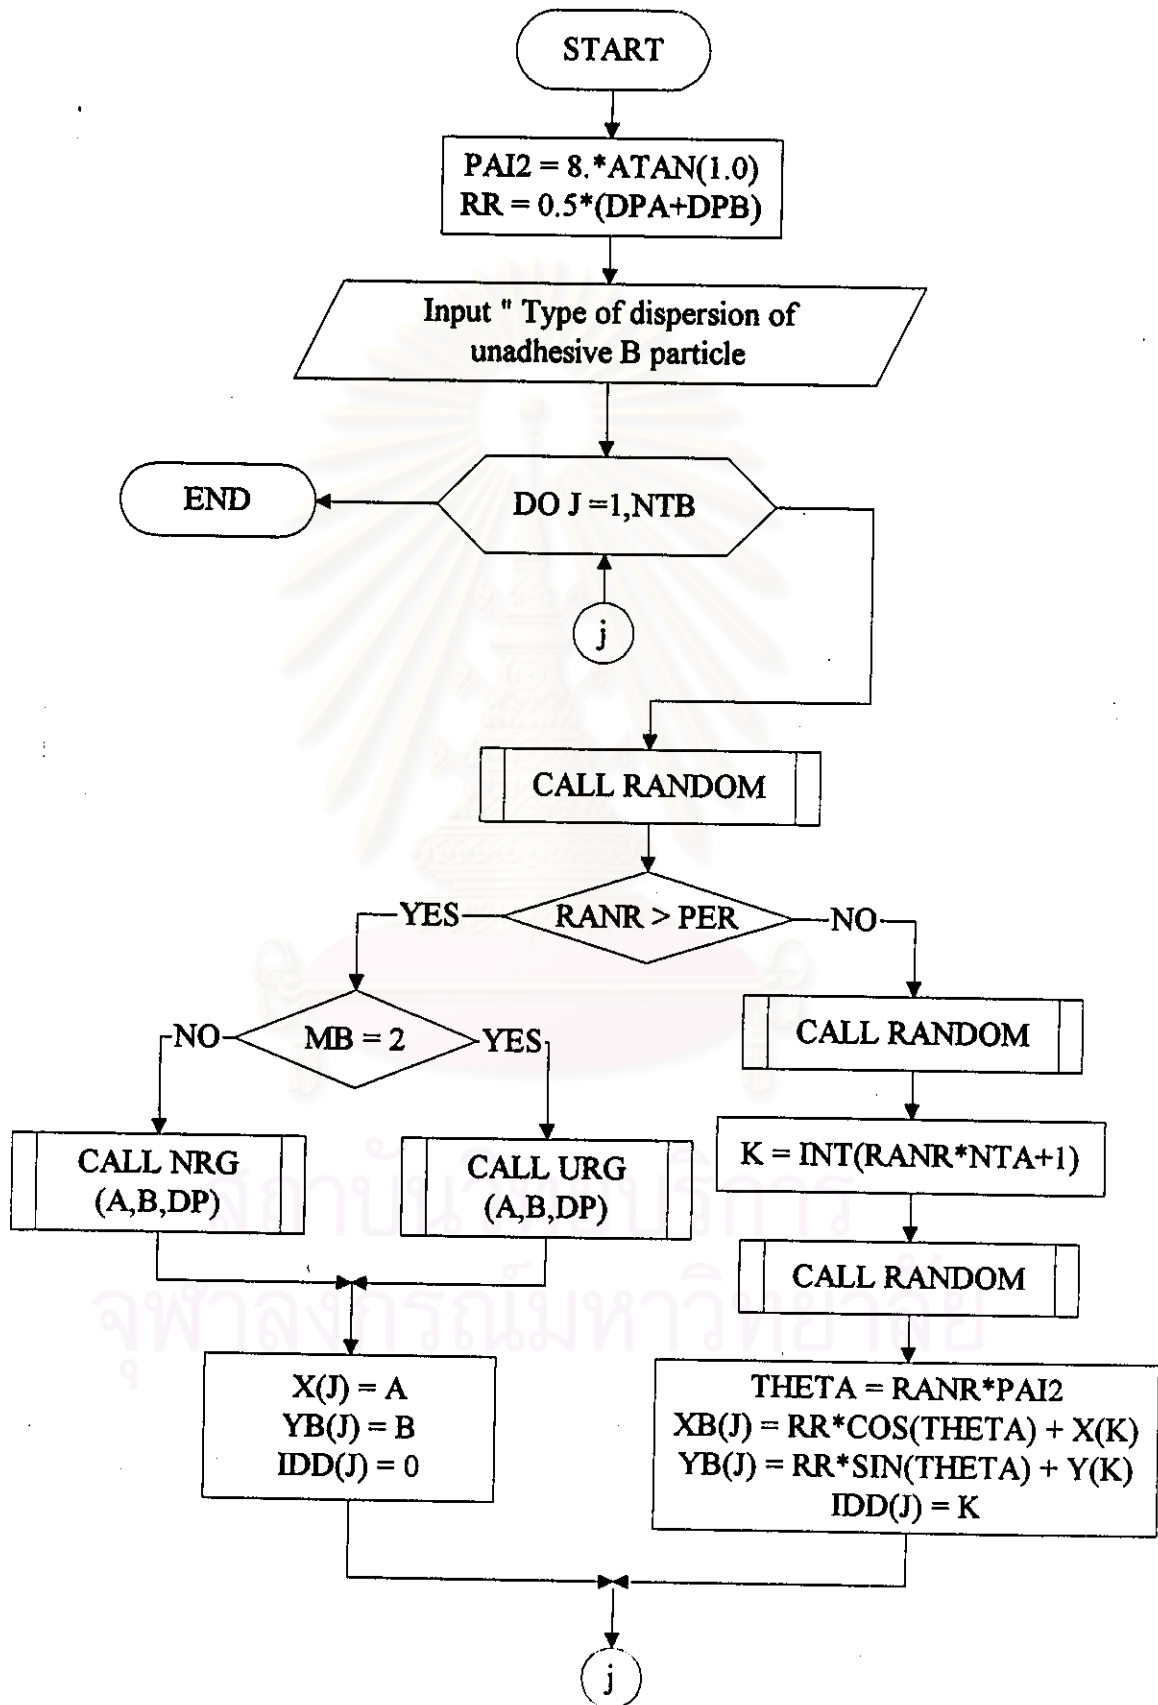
START

PAI2 = 8.*ATAN(1.0)
RR = 0.5*(DPA+DPB)

Input " Type of dispersion of unadhesive B particle

END

DO J =1,NTB

j

CALL RANDOM

YES

RANR > PER

NO

NO

MB = 2

YES

CALL RANDOM

CALL NRG (A,B,DP)

CALL URG (A,B,DP)

K = INT(RANR*NTA+1)

CALL RANDOM

X(J) = A
YB(J) = B
IDD(J) = 0

THETA = RANR*PAI2
XB(J) = RR*COS(THETA) + X(K)
YB(J) = RR*SIN(THETA) + Y(K)
IDD(J) = K

j

สถาบันวิทยบริการ
จุฬาลงกรณ์มหาวิทยาลัย